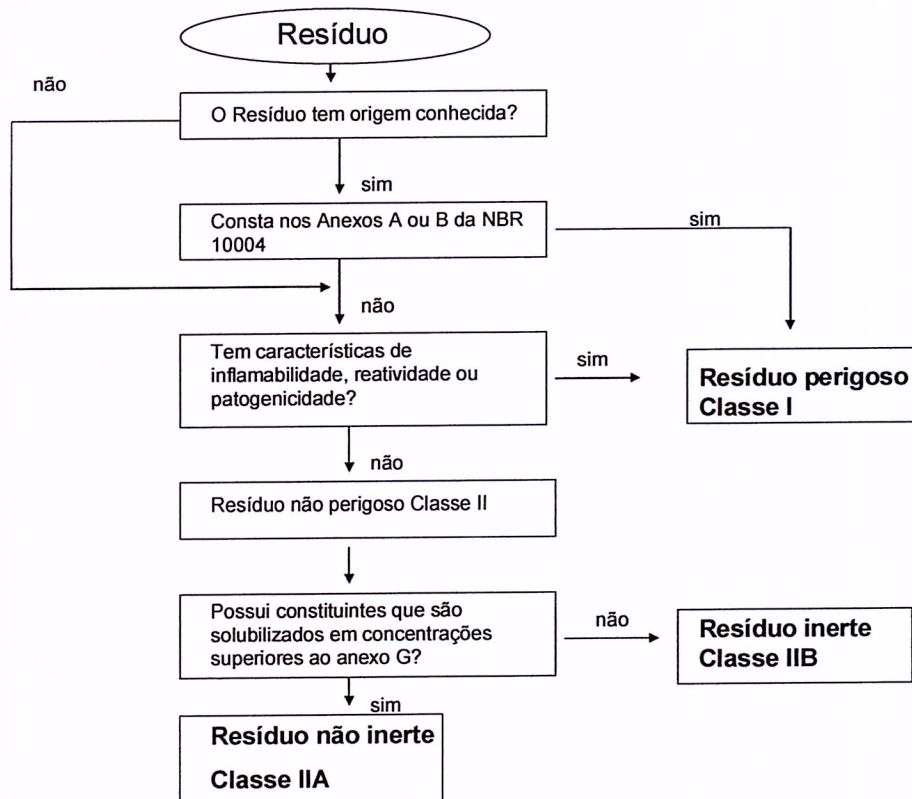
Resíduo

não

O Resíduo tem origem conhecida?

sim

Consta nos Anexos A ou B da NBR 10004

sim

não

Tem características de inflamabilidade, reatividade ou patogenicidade?

sim

Resíduo perigoso Classe I

não

Resíduo não perigoso Classe II

Possui constituintes que são solubilizados em concentrações superiores ao anexo G?

não

Resíduo inerte Classe IIB

sim

Resíduo não inerte

Classe IIA